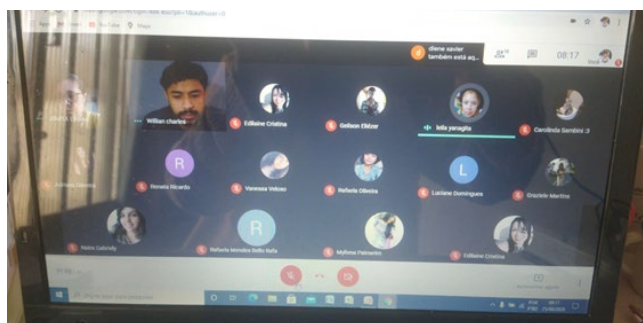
YouTube Maps

diene xavier também está aq...

08:17

William charles
Edlaine Cristina
Gellson Elézer
leila yaraglia
Carolinda Sandini :3
Renata Ricardo
Vanessa Veloso
Rafaela Oliveira
Luciane Domingues
Graziele Martins
Natia Gabriela
Rafaela Mendes Bello Rafa
Mylena Palmeira
Edlaine Cristina

R
R
L
R

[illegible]